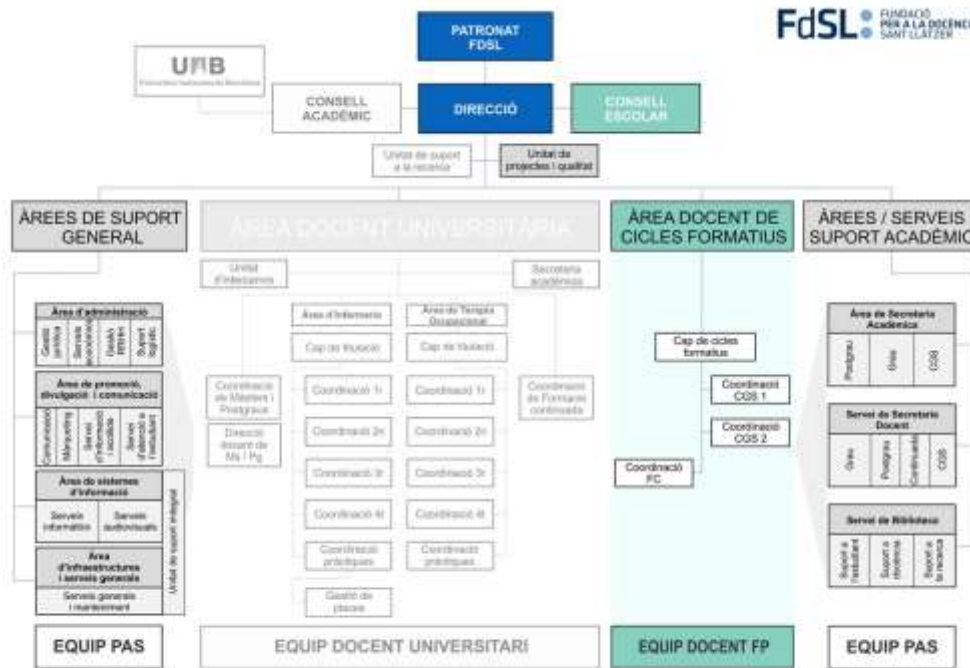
FdSL FUNDACIÓ PER A LA DOCÈNCIA SANT LLÀTZER

PATRONAT FDSL

UAB Universitat Autònoma de Barcelona

CONSELL ACADÈMIC

DIRECCIÓ

CONSELL ESCOLAR

Unitat de suport a la recerca

Unitat de projectes i qualitat

ÀREES DE SUPORT GENERAL

ÀREA DOCENT UNIVERSITÀRIA

ÀREA DOCENT DE CICLES FORMATIUS

ÀREES / SERVEIS SUPORT ACADÈMIC

Unitat d'intercanvis

Secretaria acadèmica

Àrea d'administració

Gestió jurídica | Serveis econòmics | Gestió RRHH | Suport logístic

Àrea de promoció, divulgació i comunicació

Comunicació | Màrqueting | Servei d'informació i acollida | Servei d'atenció a l'estudiant

Àrea de sistemes d'informació

Serveis informàtics | Serveis audiovisuals

Àrea d'infraestructures i serveis generals

Serveis generals i manteniment

Unitat de suport integral

Àrea d'Infermeria

Àrea de Teràpia Ocupacional

Cap de titulació

Cap de titulació

Coordinació de Màsters i Postgraus

Direcció docent de Ms / Pg

Coordinació 1r

Coordinació 1r

Coordinació 2n

Coordinació 2n

Coordinació 3r

Coordinació 3r

Coordinació 4t

Coordinació 4t

Coordinació pràctiques

Coordinació pràctiques

Gestió de places

Coordinació de Formació continuada

Cap de cicles formatius

Coordinació CGS 1

Coordinació CGS 2

Coordinació FC

Àrea de Secretaria Acadèmica

Postgrau | Grau | CGS

Servei de Secretaria Docent

Grau | Postgrau | Continuada | CGS

Servei de Biblioteca

Suport a l'estudiant | Suport a docència | Suport a la recerca

EQUIP PAS

EQUIP DOCENT UNIVERSITARI

EQUIP DOCENT FP

EQUIP PAS